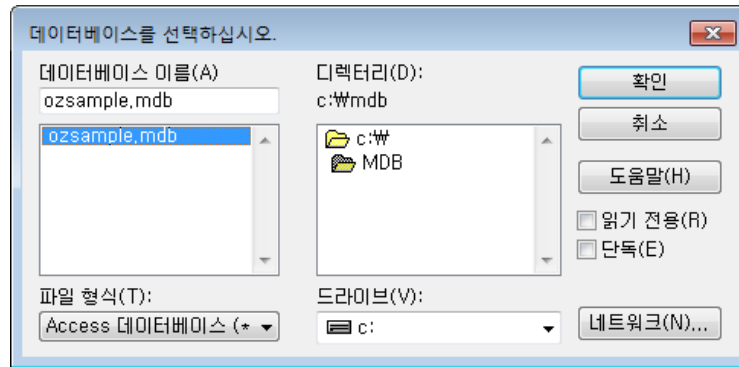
데이터베이스를 선택하십시오.

데이터베이스 이름(A)
ozsample.mdb
ozsample.mdb

디렉터리(D):
c:₩mdb
c:₩
MDB

확인
취소
도움말(H)
읽기 전용(R)
단독(E)

파일 형식(T):
Access 데이터베이스 (*

드라이브(V):
c:

네트워크(N)...